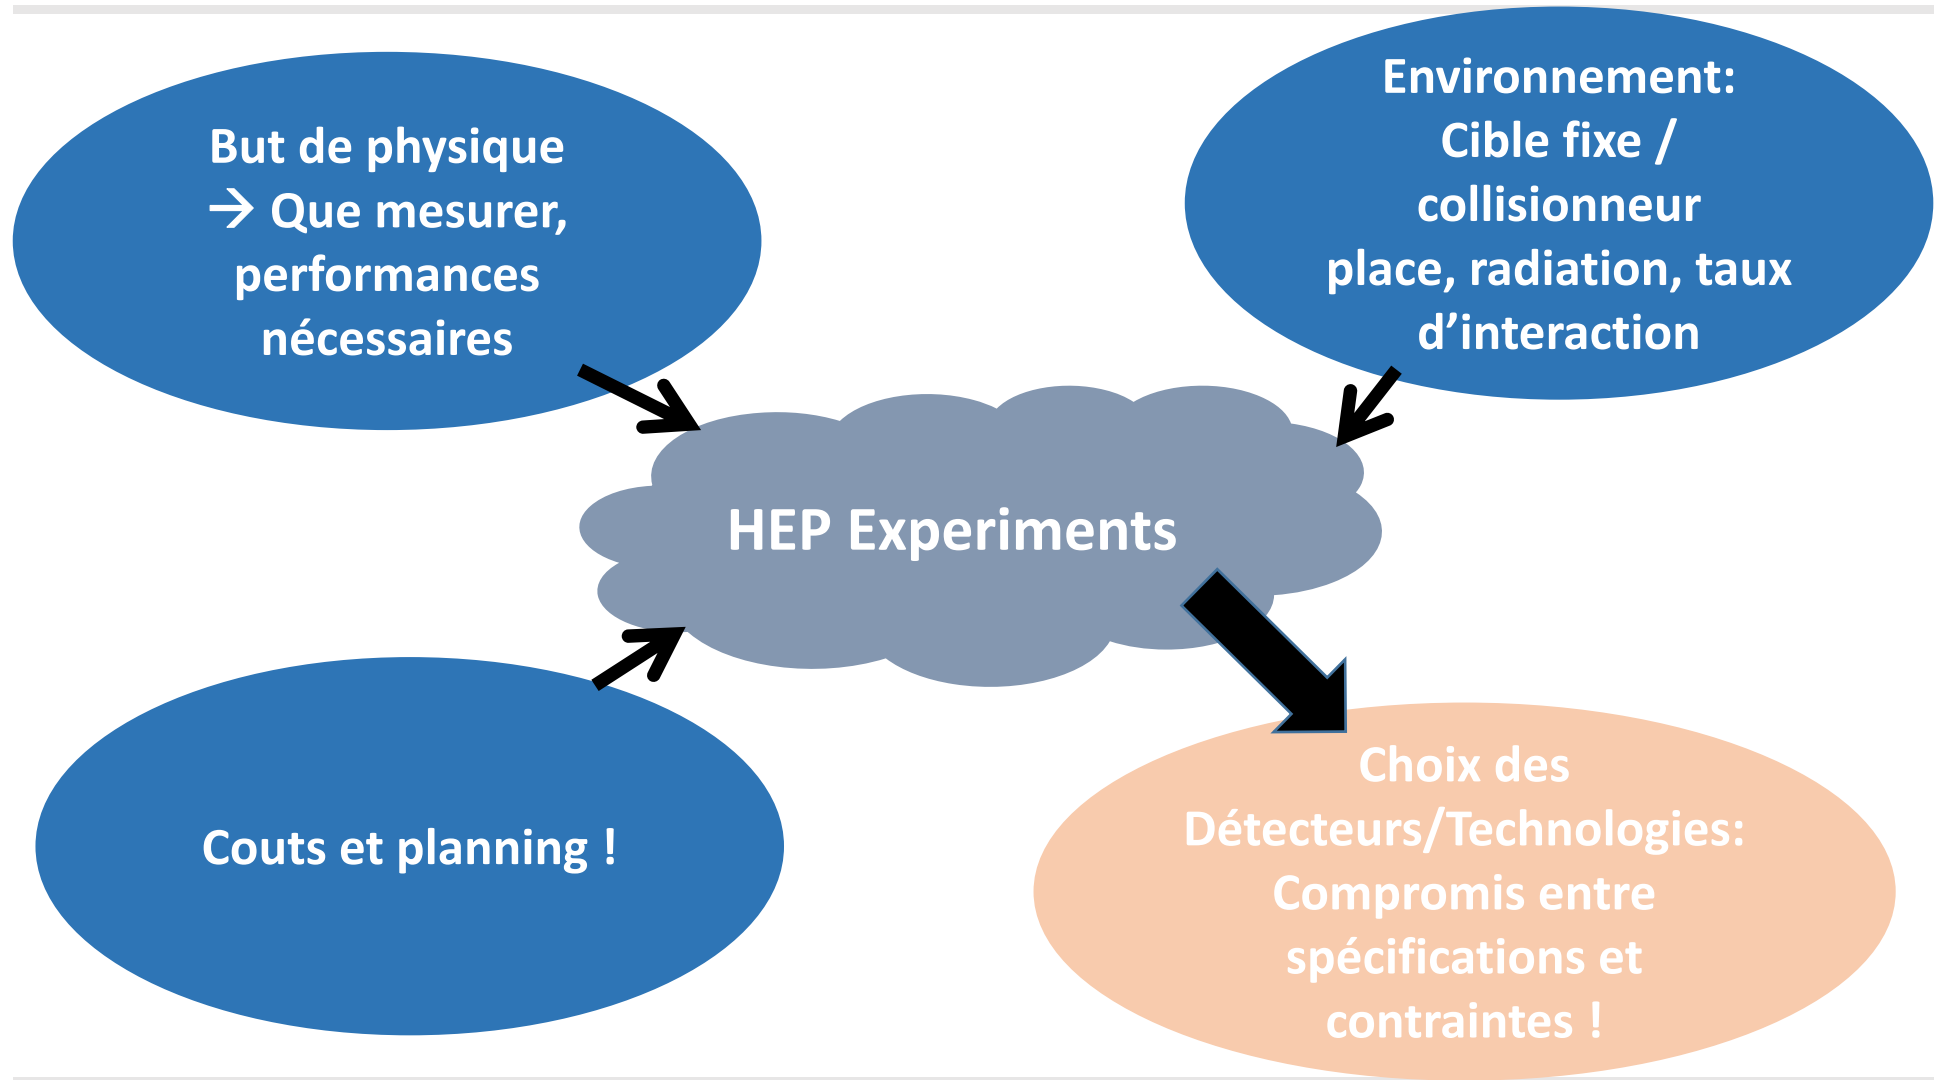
But de physique
→ Que mesurer, performances nécessaires

Environnement:
Cible fixe / collisionneur
place, radiation, taux d'interaction

HEP Experiments

Couts et planning !

Choix des Détecteurs/Technologies:
Compromis entre spécifications et contraintes !